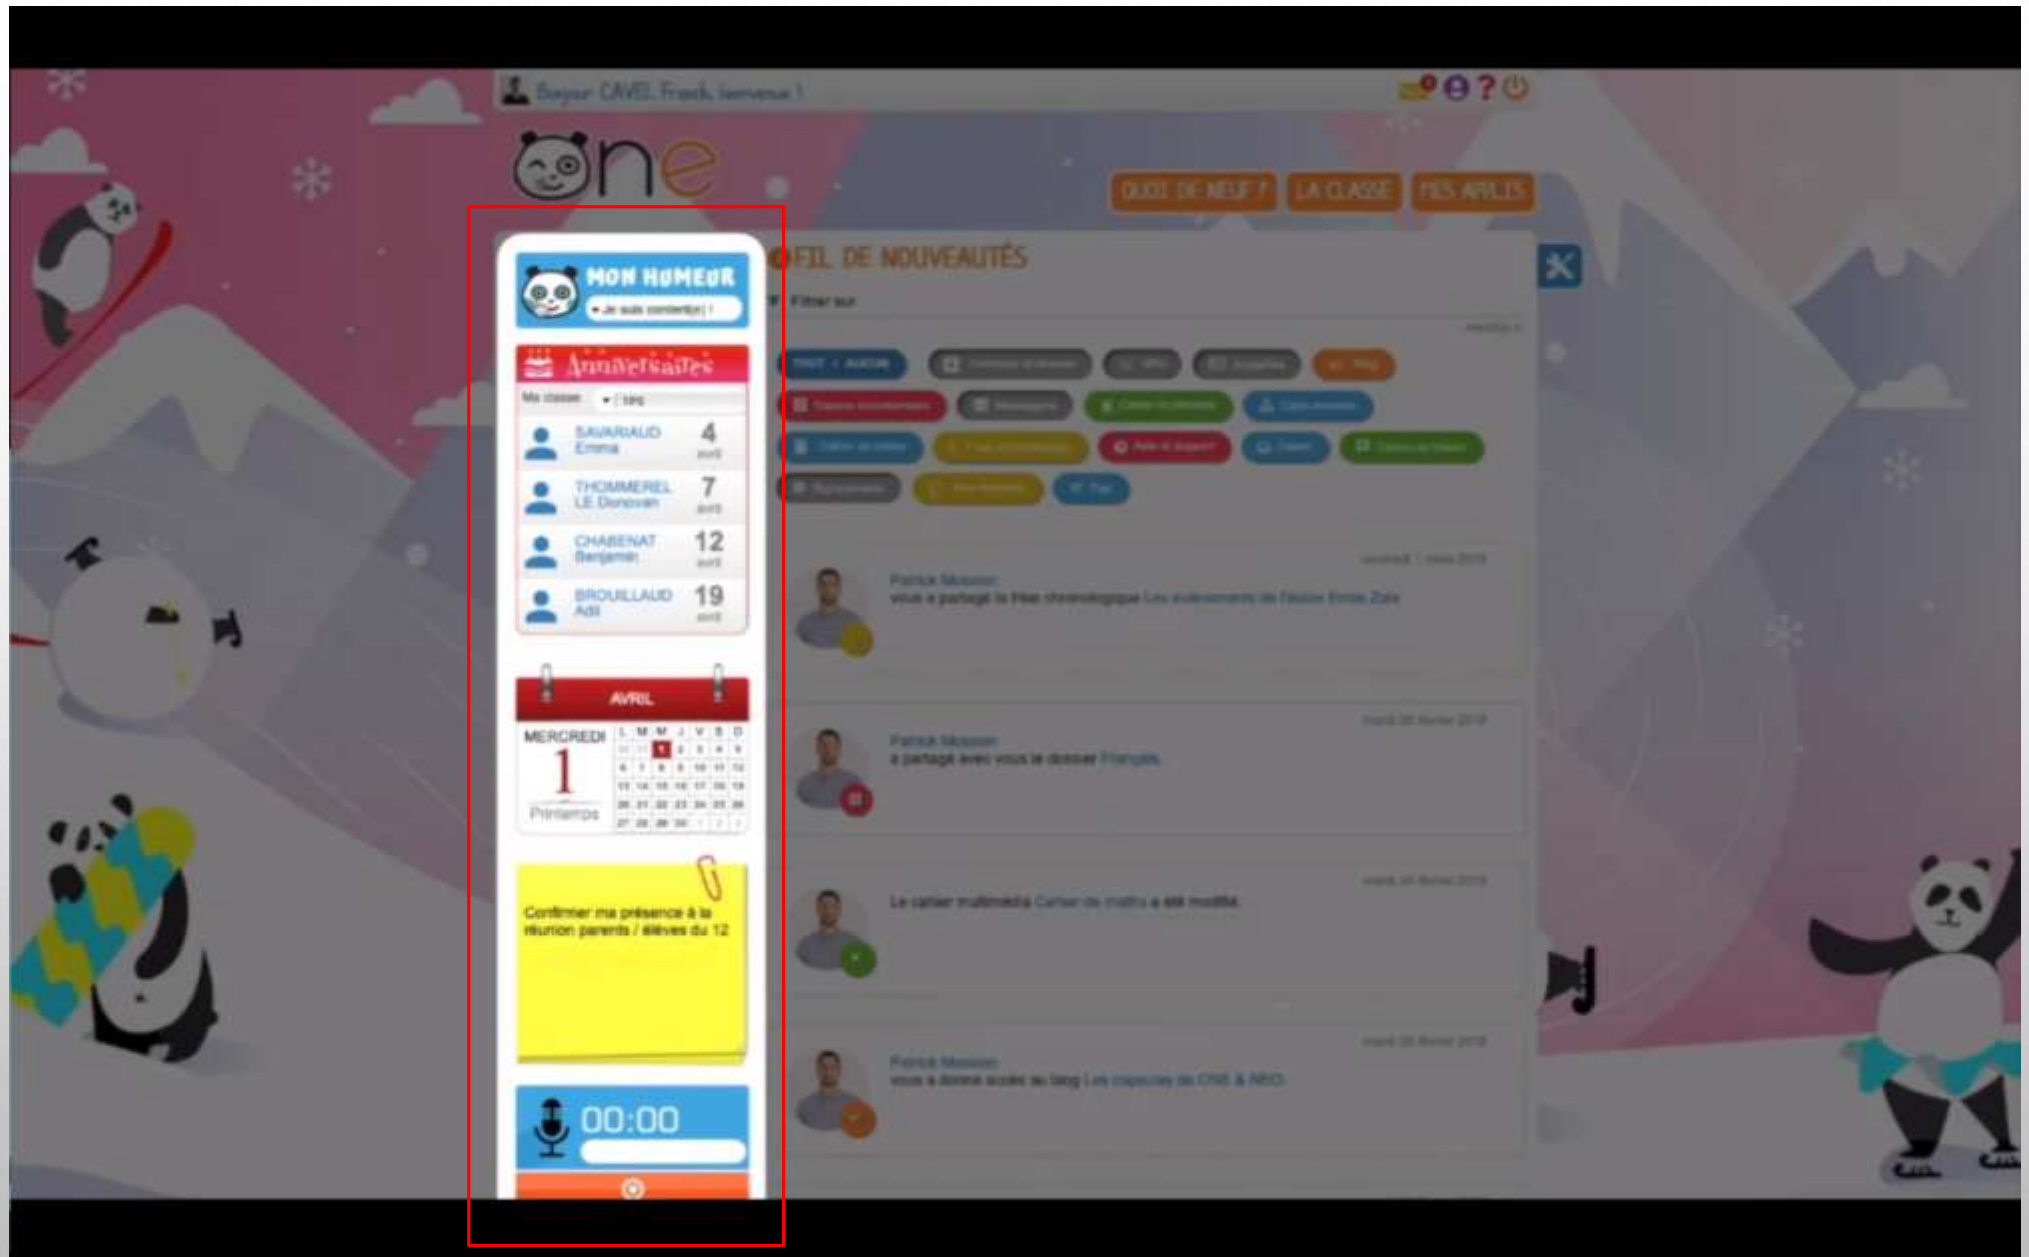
Bonjour CAVEL Franck, bienvenue !

one

QUOI DE NEUF ? LA CLASSE MES APPLIS

MON HUMEUR
Je suis content(e) !

Anniversaires
Ma classe

SAVARIAUD Emma 4 avril
THOMMEREL LE Donovan 7 avril
CHABENAT Benjamin 12 avril
BROUILLAUD Adil 19 avril

AVRIL
MERCREDI
1
Printemps

| L | M | M | J | V | S | D |
|---|---|---|---|---|---|---|
| 30 | 31 | 1 | 2 | 3 | 4 | 5 |
| 6 | 7 | 8 | 9 | 10 | 11 | 12 |
| 13 | 14 | 15 | 16 | 17 | 18 | 19 |
| 20 | 21 | 22 | 23 | 24 | 25 | 26 |
| 27 | 28 | 29 | 30 | 1 | 2 | 3 |

Confirmer ma présence à la réunion parents / élèves du 12

00:00

FIL DE NOUVEAUTÉS
Filtrer sur

Patrick Masson
vous a partagé la frise chronologique Les événements de l'école Emile Zola

Patrick Masson
a partagé avec vous le dossier Français

Le cahier multimédia Cahier de maths a été modifié

Patrick Masson
vous a donné accès au blog Les capsules de ONE & NEO